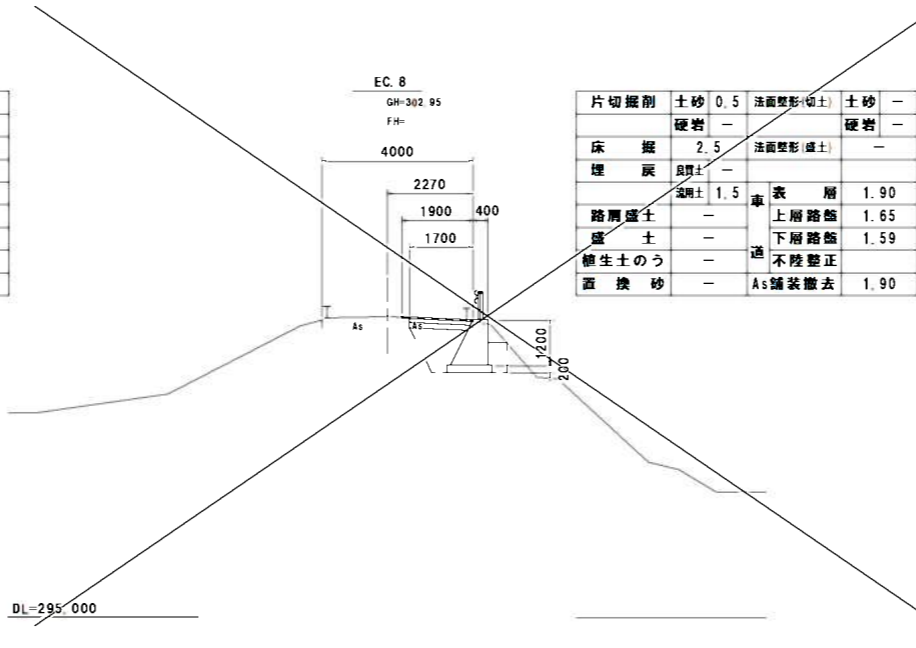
EC. 8
GH=302.95
FH=

4000
2270
1900
400
1700

As
As
1200
200

| 片切掘削 | 土砂 | 0.5 | 法面整形(切土) | 土砂 | — |
|---|---|---|---|---|---|
| | 硬岩 | — | | 硬岩 | — |
| 床　　掘 | | 2.5 | 法面整形(盛土) | | — |
| 埋　　戻 | 良質土 | — | | | |
| | 流用土 | 1.5 | 車道 | 表　　層 | 1.90 |
| 路肩盛土 | | — | | 上層路盤 | 1.65 |
| 盛　　土 | | — | | 下層路盤 | 1.59 |
| 植生土のう | | — | | 不陸整正 | |
| 置　換　砂 | | — | As舗装撤去 | | 1.90 |

DL=295.000